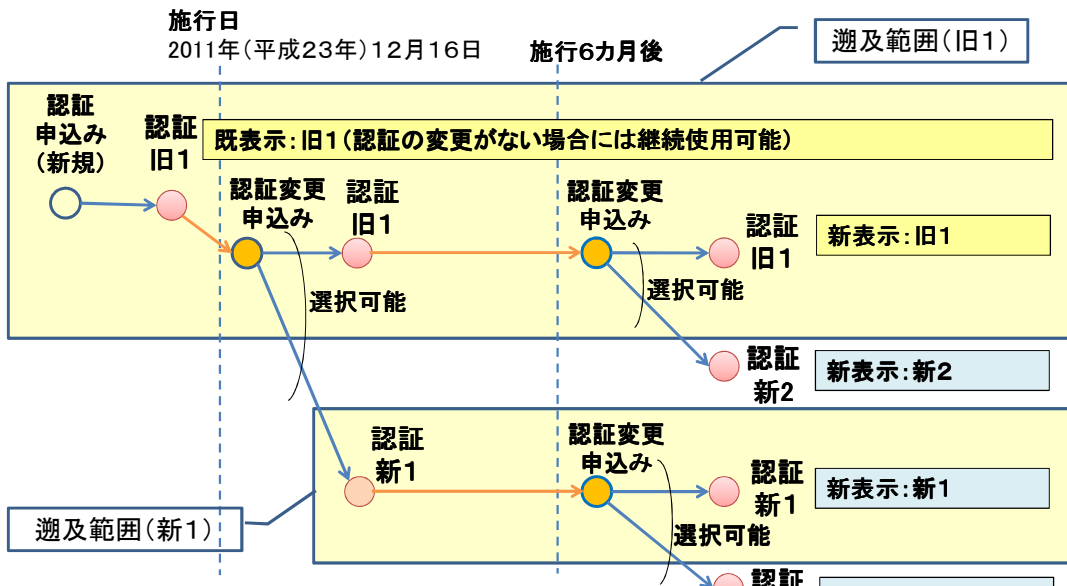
施行日
2011年（平成23年）12月16日

施行6カ月後

遡及範囲（旧1）

認証
申込み
（新規）

認証
旧1

既表示：旧1（認証の変更がない場合には継続使用可能）

認証変更
申込み

認証
旧1

選択可能

認証変更
申込み

認証
旧1

新表示：旧1

選択可能

認証
新2

新表示：新2

認証
新1

認証変更
申込み

認証
新1

新表示：新1

遡及範囲（新1）

選択可能

認証